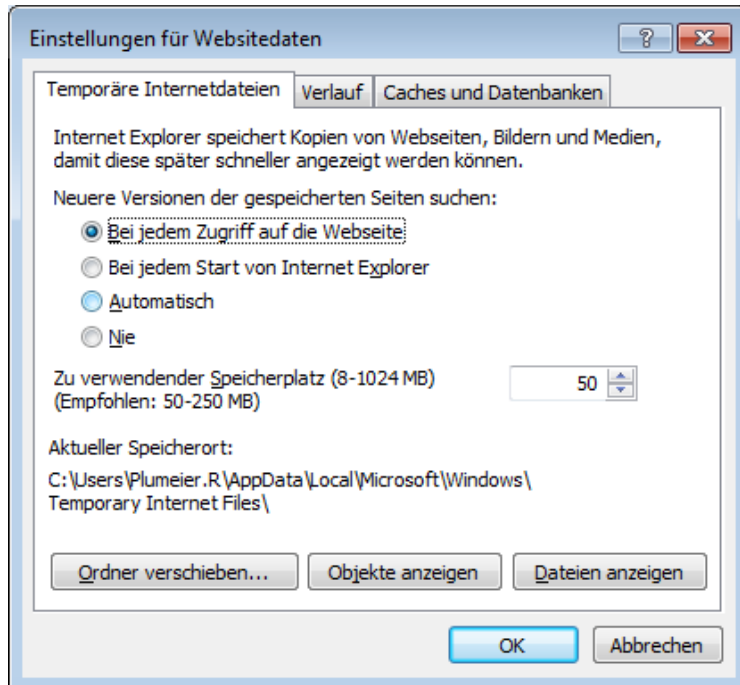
Einstellungen für Websitedaten

?

Temporäre Internetdateien | Verlauf | Caches und Datenbanken

Internet Explorer speichert Kopien von Webseiten, Bildern und Medien, damit diese später schneller angezeigt werden können.

Neuere Versionen der gespeicherten Seiten suchen:

Bei jedem Zugriff auf die Webseite

Bei jedem Start von Internet Explorer

Automatisch

Nie

Zu verwendender Speicherplatz (8-1024 MB)
(Empfohlen: 50-250 MB)

50

Aktueller Speicherort:

C:\Users\Plumeier.R\AppData\Local\Microsoft\Windows\Temporary Internet Files\

Ordner verschieben...

Objekte anzeigen

Dateien anzeigen

OK

Abbrechen